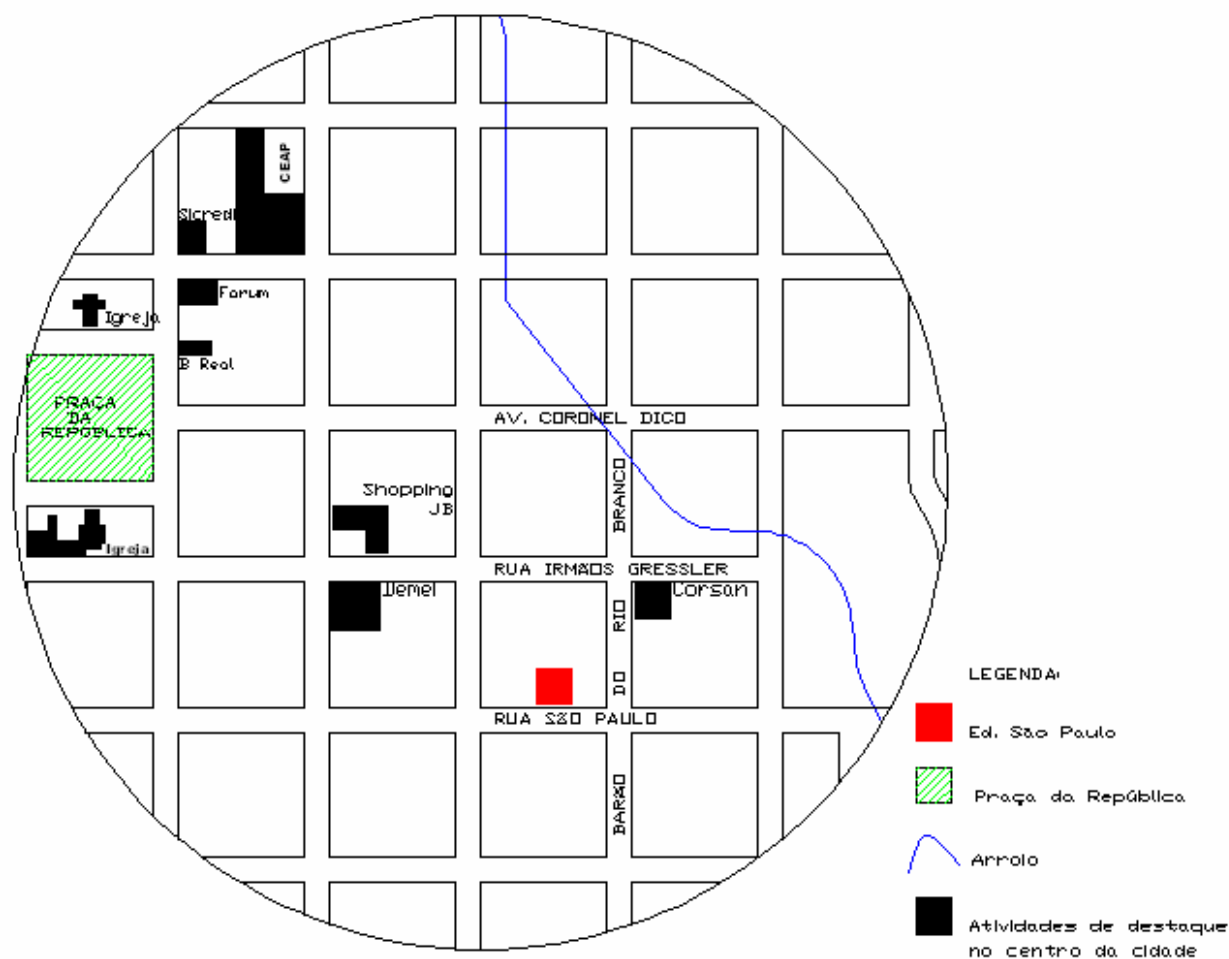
CEAP

Sicredi

Forum

Igreja

B Real

PRAÇA DA REPÚBLICA

AV. CORONEL DICO

Shopping JB

BRANCO

Igreja

RUA IRMÃOS GRESSLER

Uemel

Corsan

RIO

DO

RUA SÃO PAULO

BARÃO

LEGENDA:

Ed. São Paulo

Praça da República

Arroio

Atividades de destaque no centro da cidade